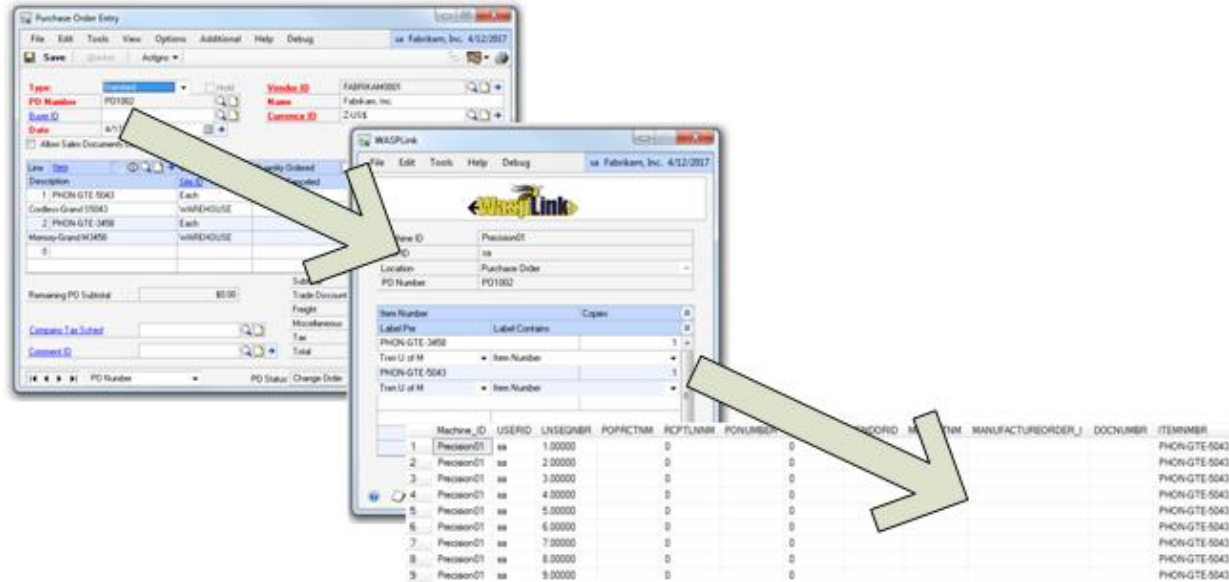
Purchase Order Entry

File Edit Tools View Options Additional Help Debug sa Fabrikam, Inc. 4/12/2017

Save Actions

Type: Standard Hold
PO Number PO1002
Buyer ID
Date 4/1
Allow Sales Documents

Vendor ID FABRIKAM0001
Name Fabrikam, Inc.
Currency ID Z-US$

Line Item
Description Site ID Quantity Ordered
1 PHON-GTE-5043 Each
Cordless-Grand 5S043 WAREHOUSE
2 PHON-GTE-3458 Each
Memory-Grand M3458 WAREHOUSE
0

Remaining PO Subtotal $0.00
Subtotal
Trade Discount
Freight
Miscellaneous
Tax
Total

Company Tax Sched
Comment ID

PO Number PO Status Change Order

WASPLink

File Edit Tools Help Debug sa Fabrikam, Inc. 4/12/2017

WaspLink

Machine ID Precision01
ID sa
Location Purchase Order
PO Number PO1002

| Item Number | | Copies |
|---|---|---|
| Label Per | Label Contains | |
| PHON-GTE-3458 | | 1 |
| Trxn U of M | Item Number | |
| PHON-GTE-5043 | | 1 |
| Trxn U of M | Item Number | |

| | Machine_ID | USERID | LNSEQNBR | POPRCTNM | RCPTLNNM | PONUMBER | | VENDORID | M TNM | MANUFACTUREORDER_I | DOCNUMBR | ITEMNMBR |
|---|---|---|---|---|---|---|---|---|---|---|---|---|
| 1 | Precision01 | sa | 1.00000 | | 0 | | 0 | | | | | PHON-GTE-5043 |
| 2 | Precision01 | sa | 2.00000 | | 0 | | 0 | | | | | PHON-GTE-5043 |
| 3 | Precision01 | sa | 3.00000 | | 0 | | 0 | | | | | PHON-GTE-5043 |
| 4 | Precision01 | sa | 4.00000 | | 0 | | 0 | | | | | PHON-GTE-5043 |
| 5 | Precision01 | sa | 5.00000 | | 0 | | 0 | | | | | PHON-GTE-5043 |
| 6 | Precision01 | sa | 6.00000 | | 0 | | 0 | | | | | PHON-GTE-5043 |
| 7 | Precision01 | sa | 7.00000 | | 0 | | 0 | | | | | PHON-GTE-5043 |
| 8 | Precision01 | sa | 8.00000 | | 0 | | 0 | | | | | PHON-GTE-5043 |
| 9 | Precision01 | sa | 9.00000 | | 0 | | 0 | | | | | PHON-GTE-5043 |